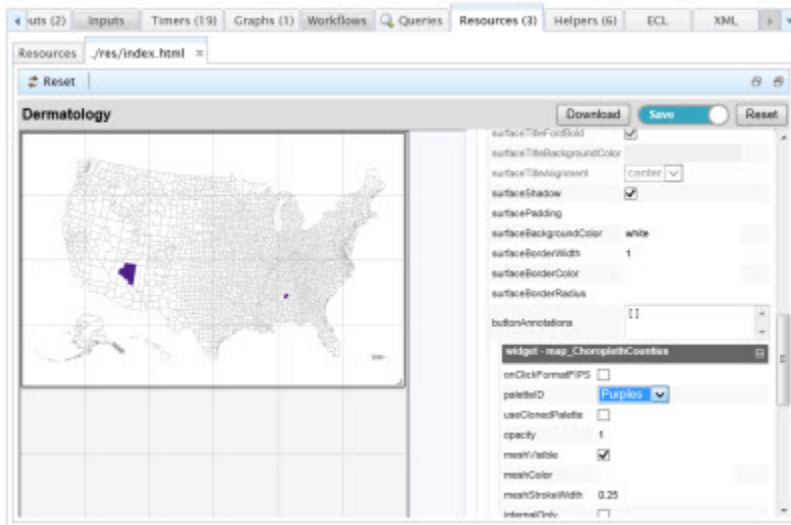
uts (2) Inputs Timers (19) Graphs (1) Workflows Queries Resources (3) Helpers (6) ECL XML

Resources ./res/index.html ×

Reset

Dermatology

Download Save Reset

surfaceTitleFontBold
surfaceTitleBackgroundColor
surfaceTitleAlignment center
surfaceShadow
surfacePadding
surfaceBackgroundColor white
surfaceBorderWidth 1
surfaceBorderColor
surfaceBorderRadius
buttonAnnotations []

widget - map_ChoroplethCounties
onClickFormatFIPS
paletteID Purples
useClonedPalette
opacity 1
meshVisible
meshColor
meshStrokeWidth 0.25
internalOnly